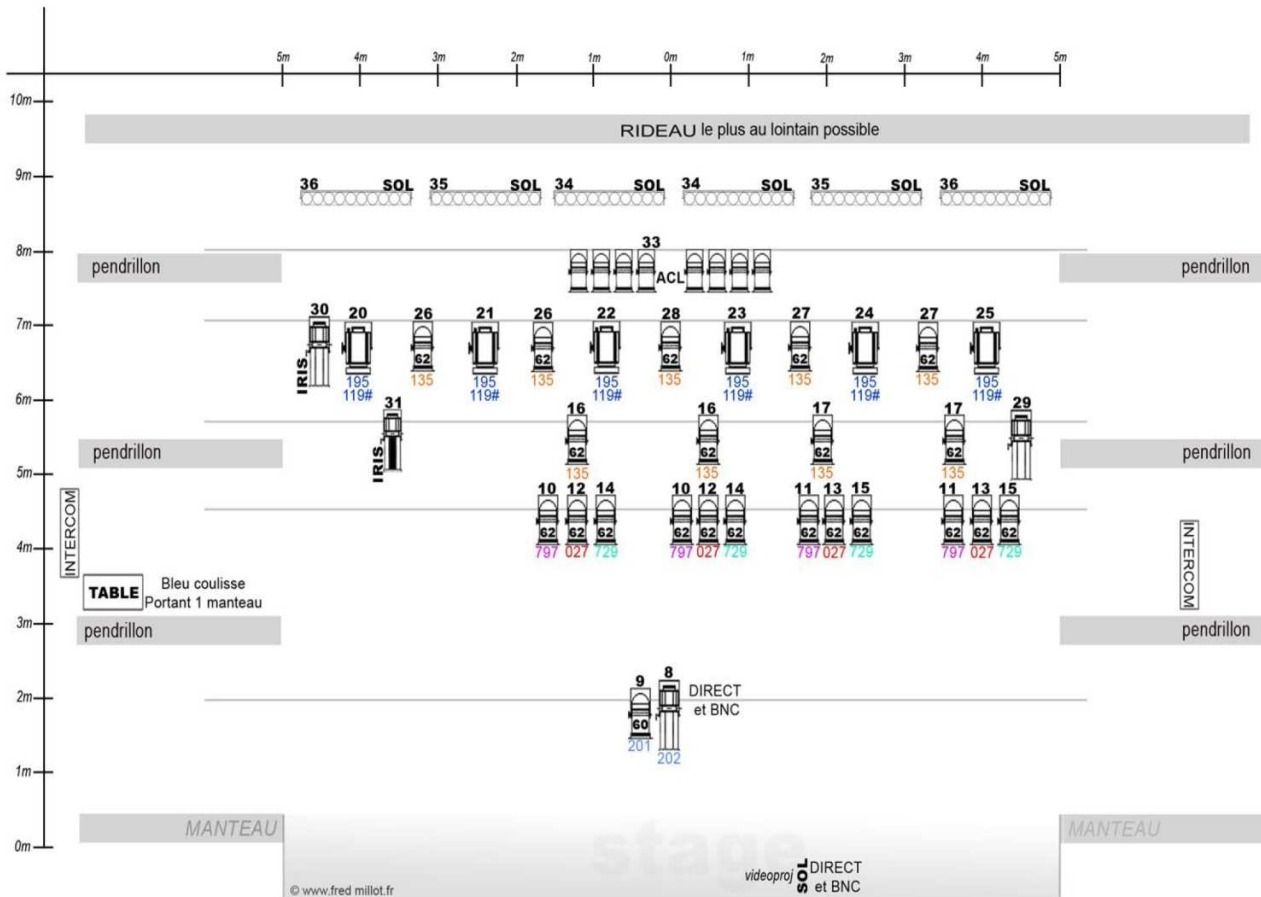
5m 4m 3m 2m 1m 0m 1m 2m 3m 4m 5m

10m
9m
8m
7m
6m
5m
4m
3m
2m
1m
0m

RIDEAU le plus au lointain possible

36 SOL 35 SOL 34 SOL 34 SOL 35 SOL 36 SOL

33
ACL

pendrillon pendrillon

30 20 26 21 26 22 28 23 27 24 27 25
IRIS
62 62 62 62 62
195 119# 135 195 119# 135 195 119# 135 195 119# 135 195 119# 135 195 119#

31 16 16 17 17 29
IRIS
62 62 62 62
135 135 135 135

pendrillon pendrillon

10 12 14 10 12 14 11 13 15 11 13 15
62 62 62 62 62 62 62 62 62 62 62 62
797 027 729 797 027 729 797 027 729 797 027 729

INTERCOM

TABLE Bleu coulisse
Portant 1 manteau

INTERCOM

pendrillon pendrillon

9 8
60
201 202
DIRECT
et BNC

MANTEAU MANTEAU

stage

© www.fred millot.fr

videoproj SOL DIRECT
et BNC